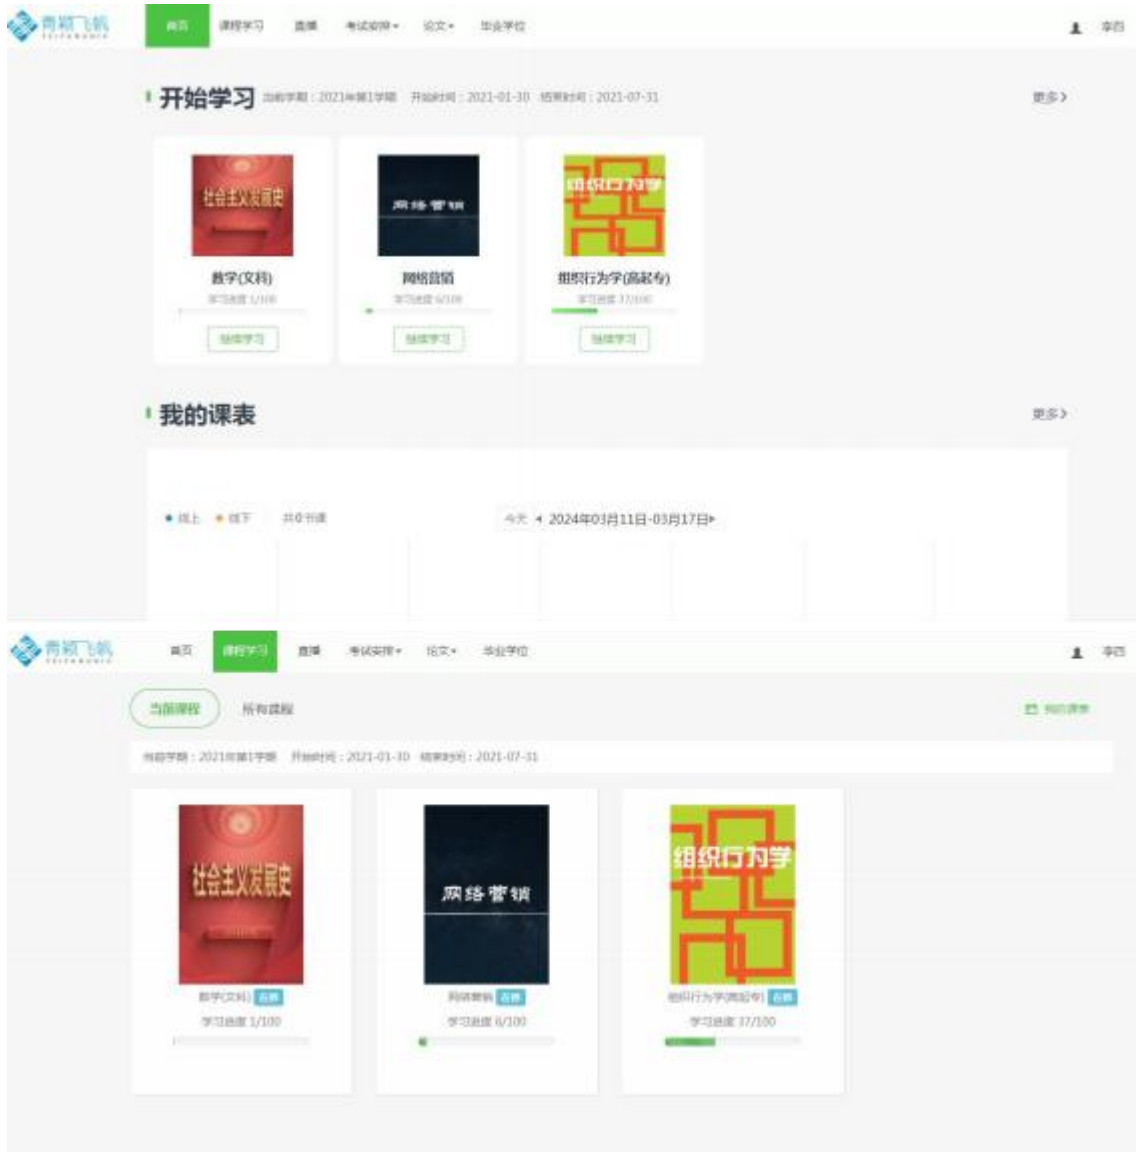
青颖飞帆

首页 课程学习 直播 考试安排 论文 毕业学位

李四

开始学习 当前学期：2021年第1学期 开始时间：2021-01-30 结束时间：2021-07-31

更多>

社会主义发展史

数学(文科)

学习进度 1/100

继续学习

网络营销

网络营销

学习进度 6/100

继续学习

组织行为学

组织行为学(高起专)

学习进度 37/100

继续学习

我的课表

更多>

线上 线下 共0节课

今天 ◂ 2024年03月11日-03月17日▸

青颖飞帆

首页 课程学习 直播 考试安排 论文 毕业学位

李四

当前课程 所有课程

我的课表

当前学期：2021年第1学期 开始时间：2021-01-30 结束时间：2021-07-31

社会主义发展史

数学(文科) 在修

学习进度 1/100

网络营销

网络营销 在修

学习进度 6/100

组织行为学

组织行为学(高起专) 在修

学习进度 37/100